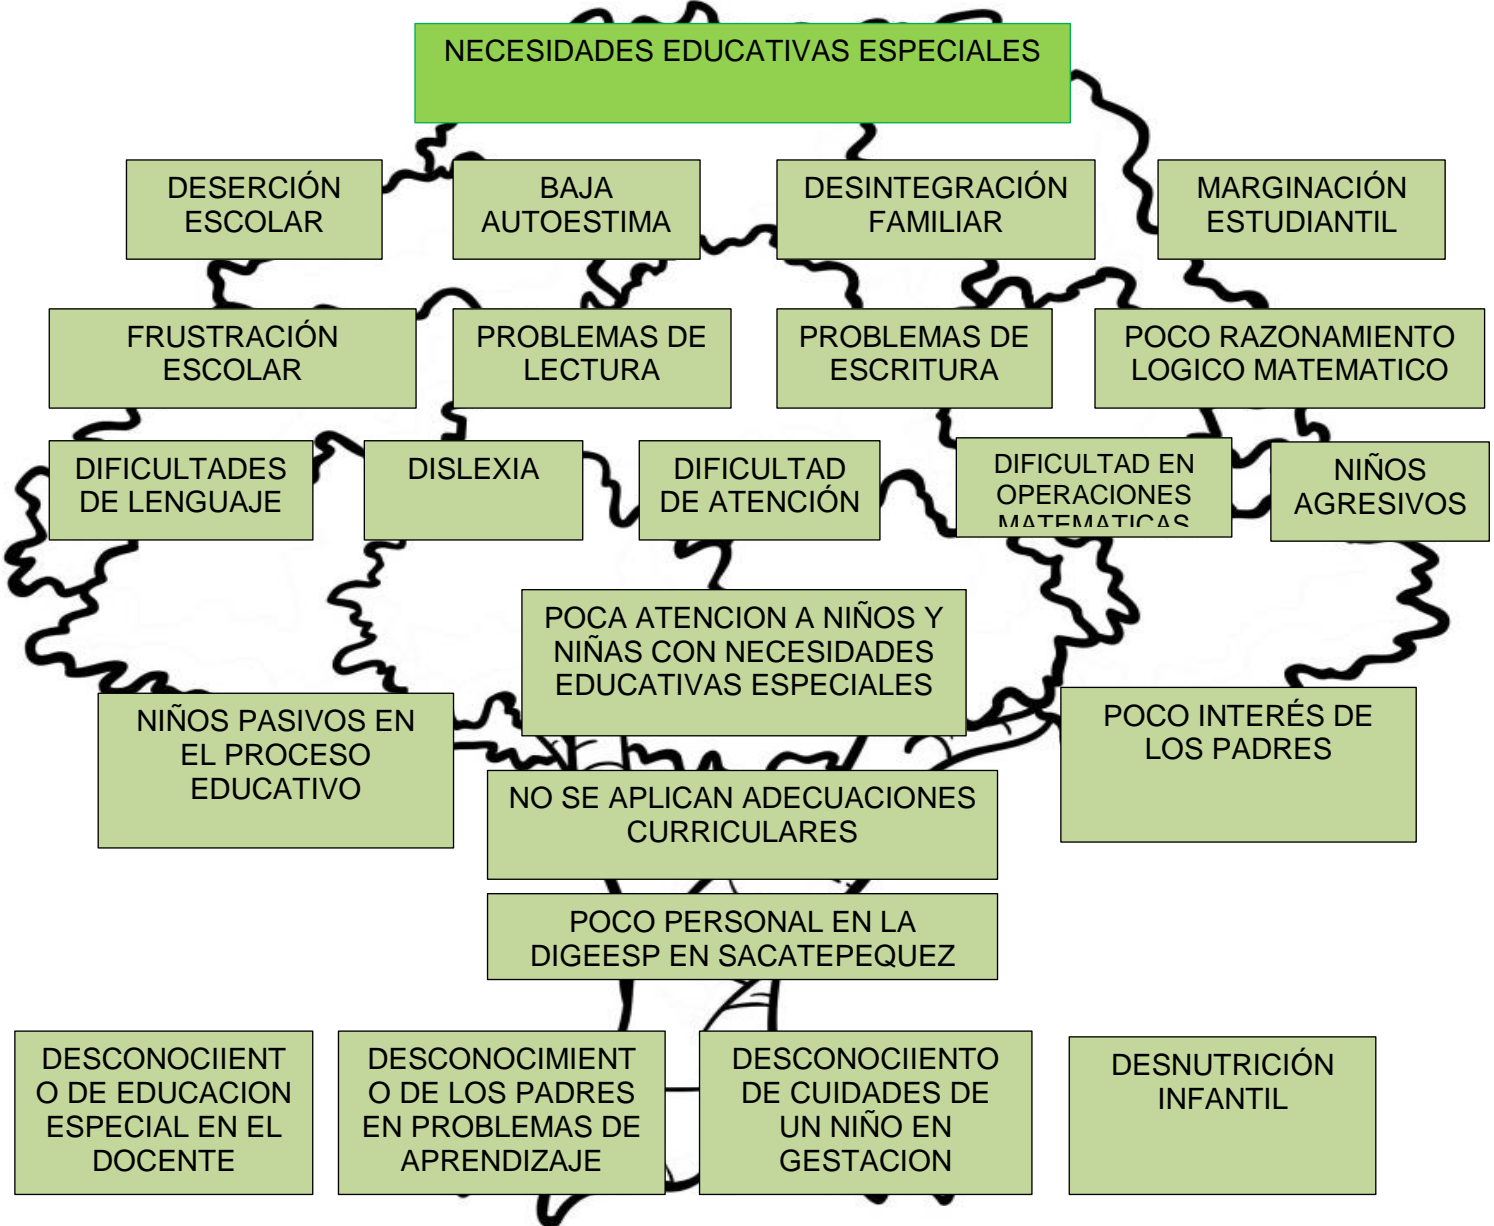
NECESIDADES EDUCATIVAS ESPECIALES

DESERCIÓN ESCOLAR

BAJA AUTOESTIMA

DESINTEGRACIÓN FAMILIAR

MARGINACIÓN ESTUDIANTIL

FRUSTRACIÓN ESCOLAR

PROBLEMAS DE LECTURA

PROBLEMAS DE ESCRITURA

POCO RAZONAMIENTO LOGICO MATEMATICO

DIFICULTADES DE LENGUAJE

DISLEXIA

DIFICULTAD DE ATENCIÓN

DIFICULTAD EN OPERACIONES MATEMATICAS

NIÑOS AGRESIVOS

POCA ATENCION A NIÑOS Y NIÑAS CON NECESIDADES EDUCATIVAS ESPECIALES

NIÑOS PASIVOS EN EL PROCESO EDUCATIVO

POCO INTERÉS DE LOS PADRES

NO SE APLICAN ADECUACIONES CURRICULARES

POCO PERSONAL EN LA DIGEESP EN SACATEPEQUEZ

DESCONOCIIENT O DE EDUCACION ESPECIAL EN EL DOCENTE

DESCONOCIMIENT O DE LOS PADRES EN PROBLEMAS DE APRENDIZAJE

DESCONOCIIENTO DE CUIDADES DE UN NIÑO EN GESTACION

DESNUTRICIÓN INFANTIL